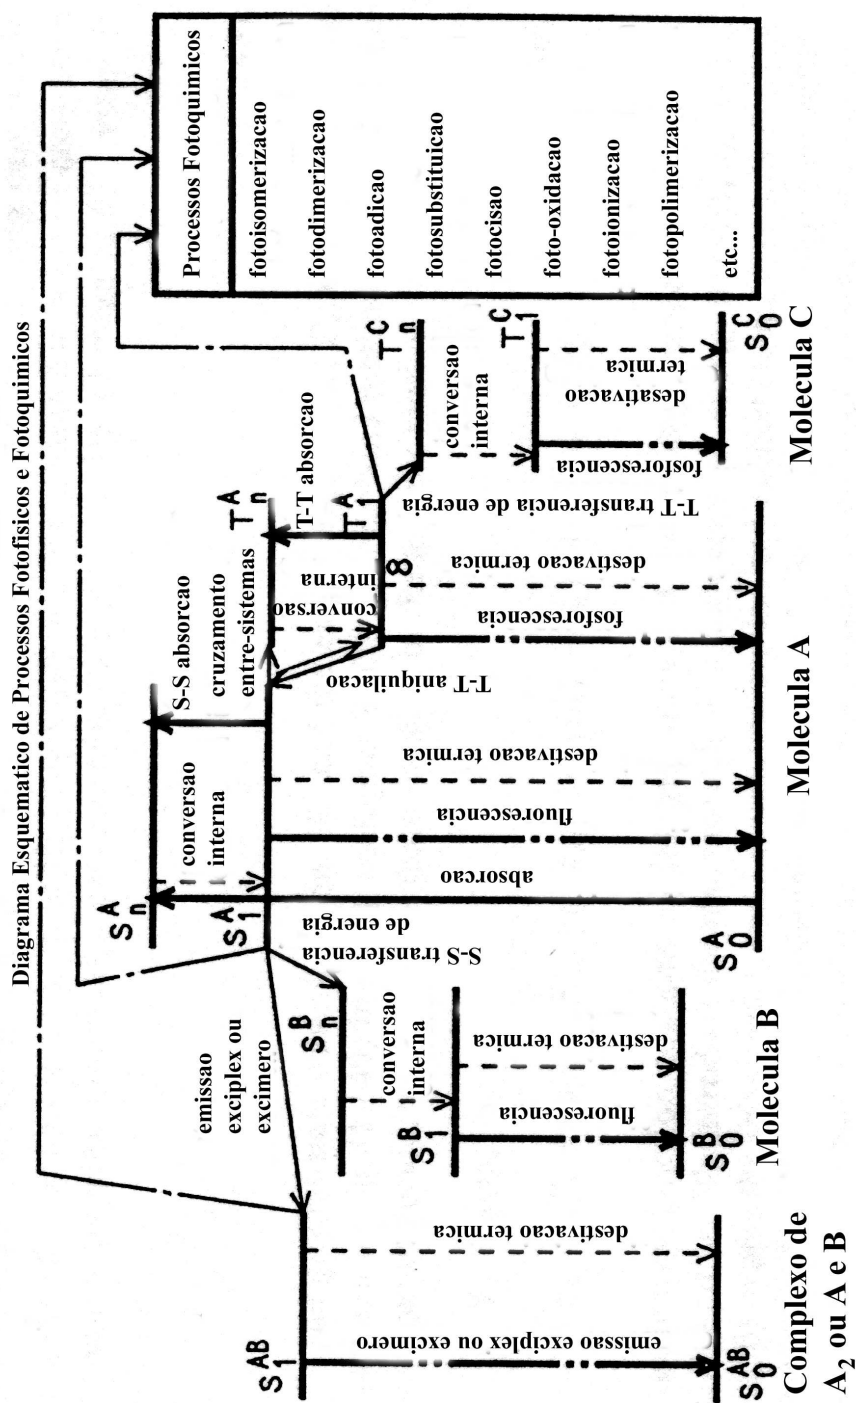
Diagrama Esquematico de Processos Fotofisicos e Fotoquimicos

Processos Fotoquimicos

fotoisomerizacao

fotodimerizacao

fotoadicao

fotosubstituicao

fotocisao

foto-oxidacao

fotoionizacao

fotopolimerizacao

etc...

$S_1^{AB}$

$S_0^{AB}$

emissao exciplex ou eximero

destivacao termica

Complexo de $A_2$ ou A e B

emissao exciplex ou eximero

$S_n^B$

$S_1^B$

$S_0^B$

conversao interna

fluorescencia

destivacao termica

Molecula B

S-S transferencia de energia

$S_n^A$

$S_1^A$

$S_0^A$

conversao interna

S-S absorcao

cruzamento entre-sistemas

absorcao

fluorescencia

destivacao termica

T-T aniquilacao

conversao interna

fosforescencia

destivacao termica

$T_n^A$

T-T absorcao

$T_1^A$

T-T transferencia de energia

Molecula A

$T_n^C$

conversao interna

$T_1^C$

$S_0^C$

fosforescencia

desativacao termica

Molecula C